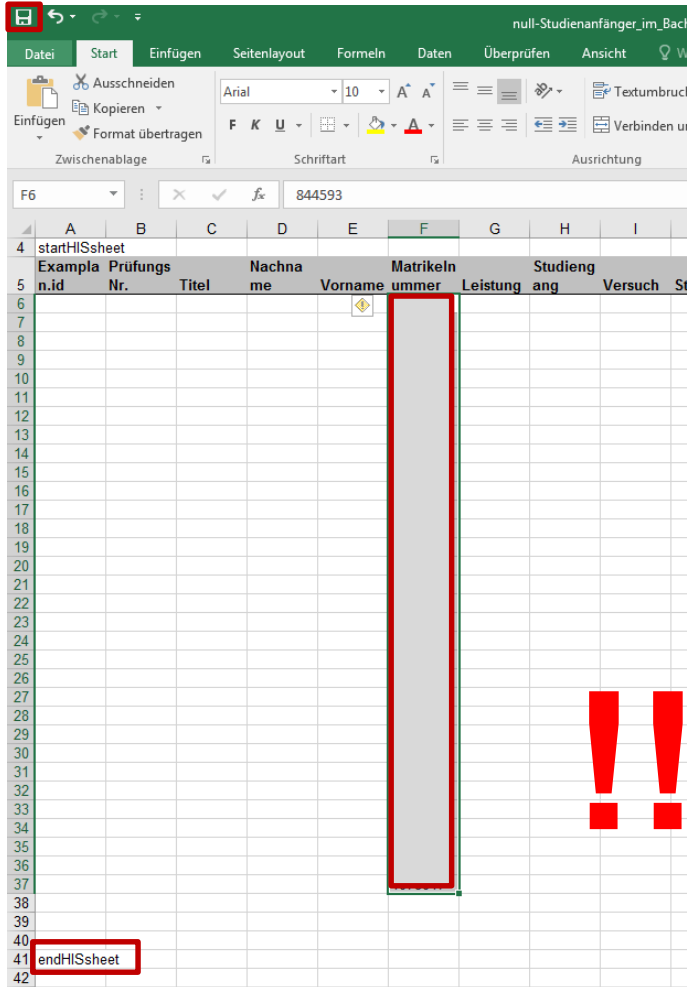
null-Studienanfänger_im_Bach

Datei Start Einfügen Seitenlayout Formeln Daten Überprüfen Ansicht W

Ausschneiden
Kopieren
Einfügen
Format übertragen
Zwischenablage

Arial 10
F K U
Schriftart

Textumbruch
Verbinden u
Ausrichtung

F6 844593

| | A | B | C | D | E | F | G | H | I | |
|---|---|---|---|---|---|---|---|---|---|---|
| 4 | startHISsheet | | | | | | | | | |
| 5 | Exampla n.id | Prüfungs Nr. | Titel | Nachna me | Vorname | Matrikeln ummer | Leistung | Studieng ang | Versuch | St |
| 6 | | | | | | | | | | |
| 7 | | | | | | | | | | |
| 8 | | | | | | | | | | |
| 9 | | | | | | | | | | |
| 10 | | | | | | | | | | |
| 11 | | | | | | | | | | |
| 12 | | | | | | | | | | |
| 13 | | | | | | | | | | |
| 14 | | | | | | | | | | |
| 15 | | | | | | | | | | |
| 16 | | | | | | | | | | |
| 17 | | | | | | | | | | |
| 18 | | | | | | | | | | |
| 19 | | | | | | | | | | |
| 20 | | | | | | | | | | |
| 21 | | | | | | | | | | |
| 22 | | | | | | | | | | |
| 23 | | | | | | | | | | |
| 24 | | | | | | | | | | |
| 25 | | | | | | | | | | |
| 26 | | | | | | | | | | |
| 27 | | | | | | | | | | |
| 28 | | | | | | | | | | |
| 29 | | | | | | | | | | |
| 30 | | | | | | | | | | |
| 31 | | | | | | | | | | |
| 32 | | | | | | | | | | |
| 33 | | | | | | | | | | |
| 34 | | | | | | | | | | |
| 35 | | | | | | | | | | |
| 36 | | | | | | | | | | |
| 37 | | | | | | | | | | |
| 38 | | | | | | | | | | |
| 39 | | | | | | | | | | |
| 40 | | | | | | | | | | |
| 41 | endHISsheet | | | | | | | | | |
| 42 | | | | | | | | | | |

!!